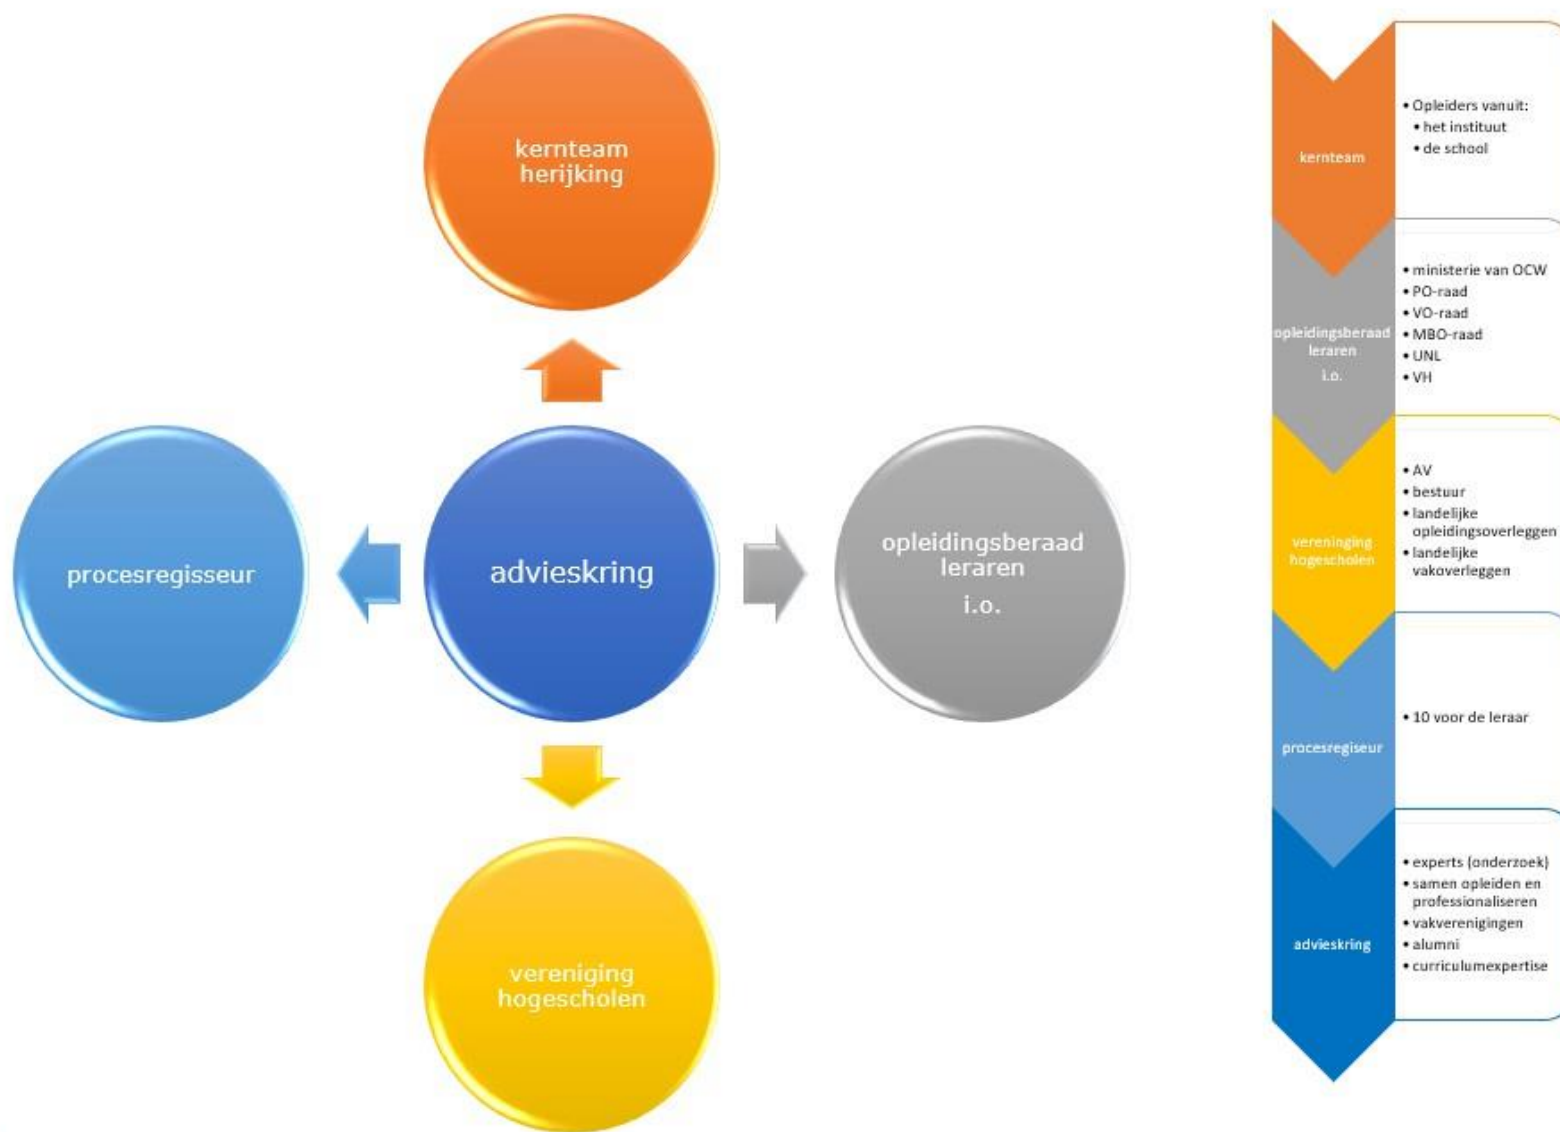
kernteam herijking

procesregisseur

advieskring

opleidingsberaad leraren i.o.

vereniging hogescholen

kernteam
• Opleiders vanuit:
• het instituut
• de school

opleidingsberaad leraren i.o.
• ministerie van OCW
• PO-raad
• VO-raad
• MBO-raad
• UNL
• VH

vereniging hogescholen
• AV
• bestuur
• landelijke opleidingsoverleggen
• landelijke vakoverleggen

procesregiseur
• 10 voor de leraar

advieskring
• experts (onderzoek)
• samen opleiden en professionaliseren
• vakverenigingen
• alumni
• curriculumexpertise